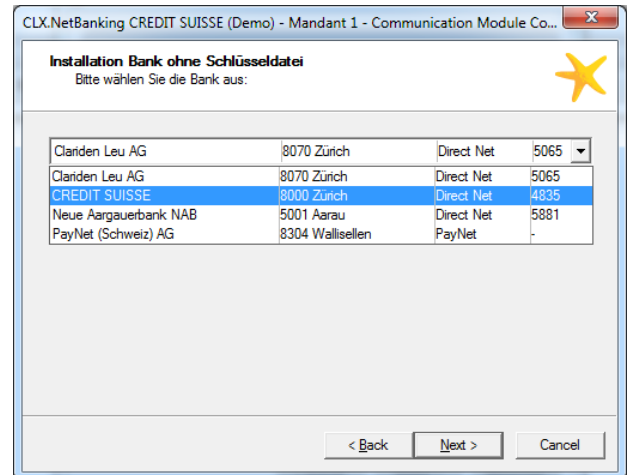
CLX.NetBanking CREDIT SUISSE (Demo) - Mandant 1 - Communication Module Co...

Installation Bank ohne Schlüsseldatei
Bitte wählen Sie die Bank aus:

| Clariden Leu AG | 8070 Zürich | Direct Net | 5065 |
|---|---|---|---|
| Clariden Leu AG | 8070 Zürich | Direct Net | 5065 |
| CREDIT SUISSE | 8000 Zürich | Direct Net | 4835 |
| Neue Aargauerbank NAB | 5001 Aarau | Direct Net | 5881 |
| PayNet (Schweiz) AG | 8304 Wallisellen | PayNet | - |

< Back
Next >
Cancel